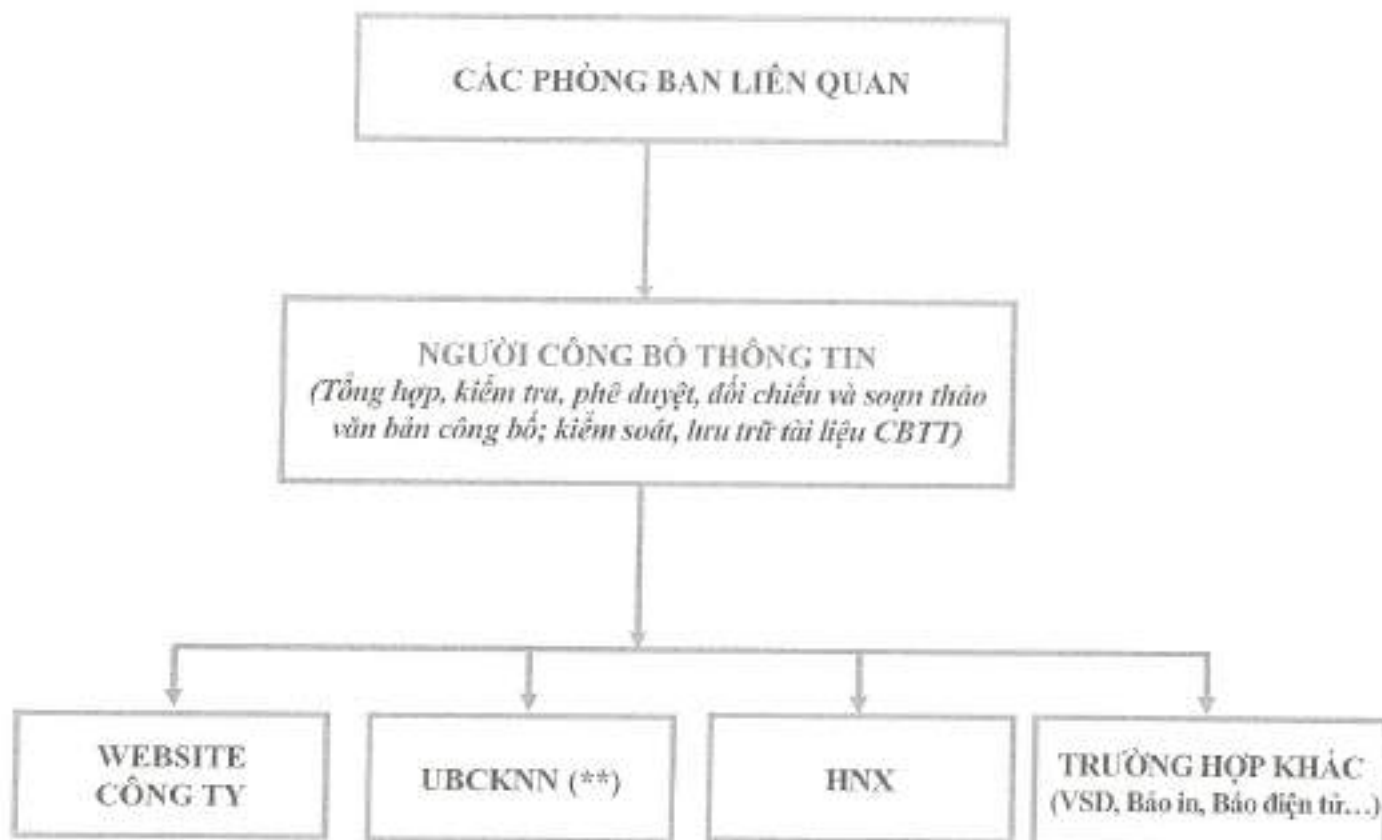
CÁC PHÒNG BAN LIÊN QUAN

NGƯỜI CÔNG BỐ THÔNG TIN
(Tổng hợp, kiểm tra, phê duyệt, đối chiếu và soạn thảo văn bản công bố; kiểm soát, lưu trữ tài liệu CBTT)

WEBSITE CÔNG TY

UBCKNN (**)

HNX

TRƯỜNG HỢP KHÁC
(VSD, Báo in, Báo điện tử...)